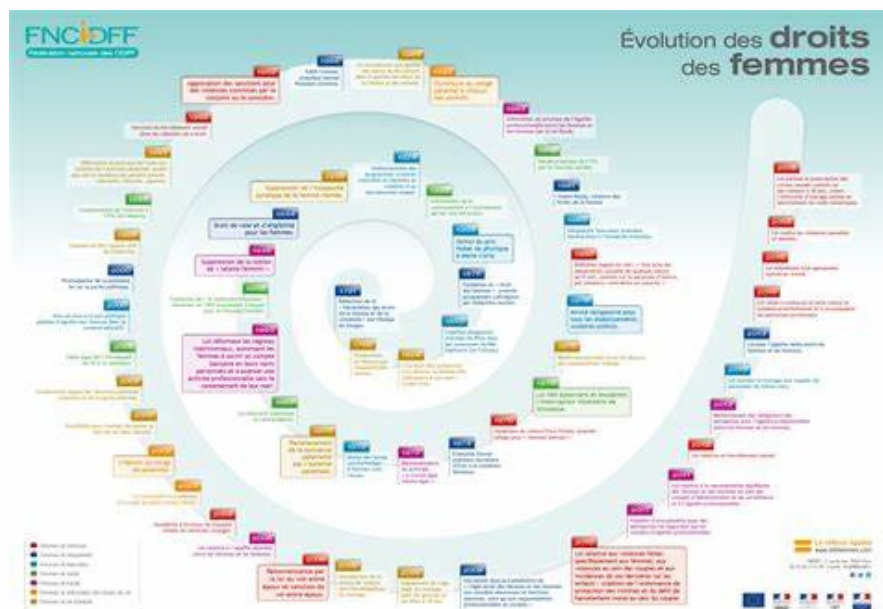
FNCIDFF
Fédération nationale des CIDFF

Évolution des droits des femmes

Aggravation des sanctions pour les violences commises par le conjoint ou le concubin

Suppression de l'incapacité juridique de la femme mariée

Droit de vote et d'éligibilité pour les femmes

Suppression de la notion de « salaire féminin »

Loi réformant les régimes matrimoniaux, autorisant les femmes à ouvrir un compte bancaire en leur nom personnel et à exercer une activité professionnelle sans le consentement de leur mari

Remplacement de la puissance paternelle par l'autorité parentale

Création du congé de paternité

Reconnaissance par la loi du viol entre époux et sanction du viol entre époux

Prix Nobel de physique à Marie Curie

Accès égal pour tous les établissements scolaires publics

Loi Neuwirth autorisant la contraception

Loi relative aux violences faites spécifiquement aux femmes, aux violences au sein des couples et aux incidences de ces dernières sur les enfants

Le réseau égalité